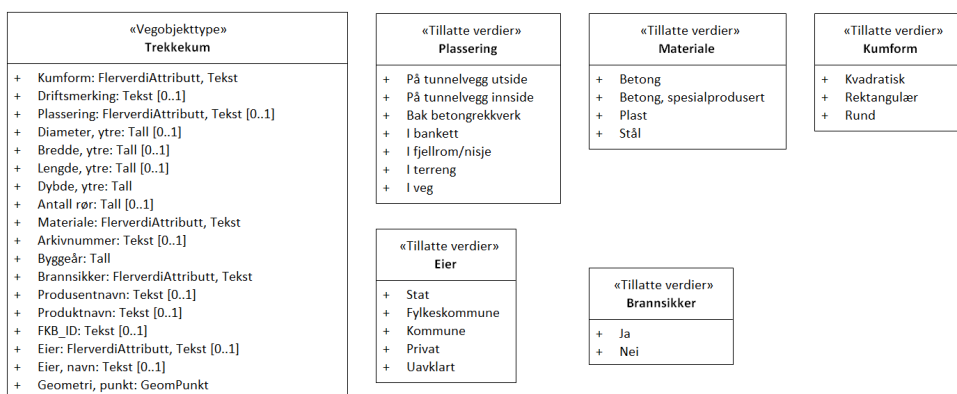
«Vegobjekttype»
Trekkekum

+ Kumform: FlerverdiAttributt, Tekst
+ Driftsmerking: Tekst [0..1]
+ Plassering: FlerverdiAttributt, Tekst [0..1]
+ Diameter, ytre: Tall [0..1]
+ Bredde, ytre: Tall [0..1]
+ Lengde, ytre: Tall [0..1]
+ Dybde, ytre: Tall
+ Antall rør: Tall [0..1]
+ Materiale: FlerverdiAttributt, Tekst
+ Arkivnummer: Tekst [0..1]
+ Byggeår: Tall
+ Brannsikker: FlerverdiAttributt, Tekst
+ Produsentnavn: Tekst [0..1]
+ Produktnavn: Tekst [0..1]
+ FKB_ID: Tekst [0..1]
+ Eier: FlerverdiAttributt, Tekst [0..1]
+ Eier, navn: Tekst [0..1]
+ Geometri, punkt: GeomPunkt

«Tillatte verdier»
Plassering

+ På tunnelvegg utside
+ På tunnelvegg innside
+ Bak betongrekkverk
+ I bankett
+ I fjellrom/nisje
+ I terreng
+ I veg

«Tillatte verdier»
Eier

+ Stat
+ Fylkeskommune
+ Kommune
+ Privat
+ Uavklart

«Tillatte verdier»
Materiale

+ Betong
+ Betong, spesialprodusert
+ Plast
+ Stål

«Tillatte verdier»
Brannsikker

+ Ja
+ Nei

«Tillatte verdier»
Kumform

+ Kvadratisk
+ Rektangulær
+ Rund